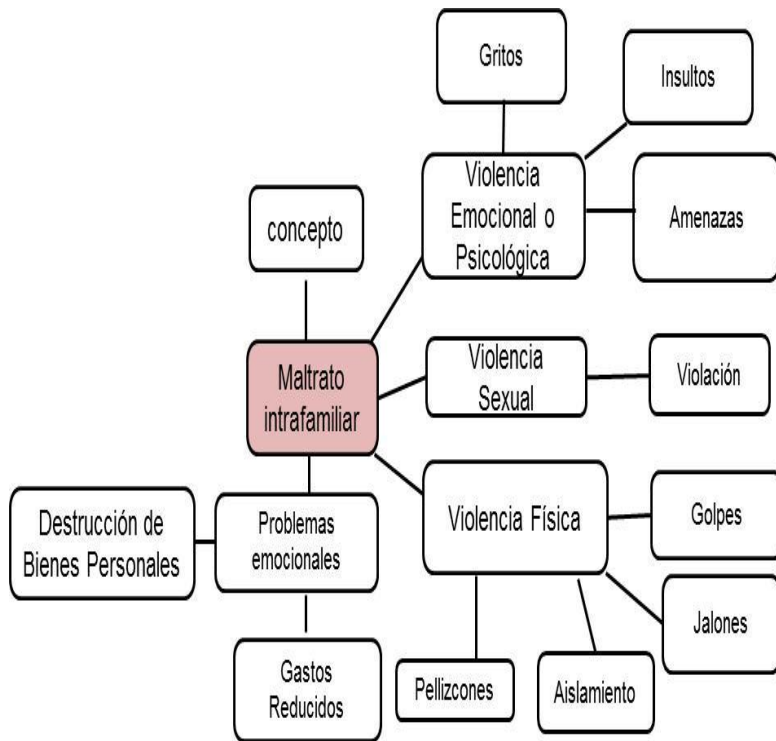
Gritos

Insultos

Violencia Emocional o Psicológica

Amenazas

concepto

Maltrato intrafamiliar

Violencia Sexual

Violación

Destrucción de Bienes Personales

Problemas emocionales

Violencia Física

Golpes

Jalones

Gastos Reducidos

Pellizcones

Aislamiento